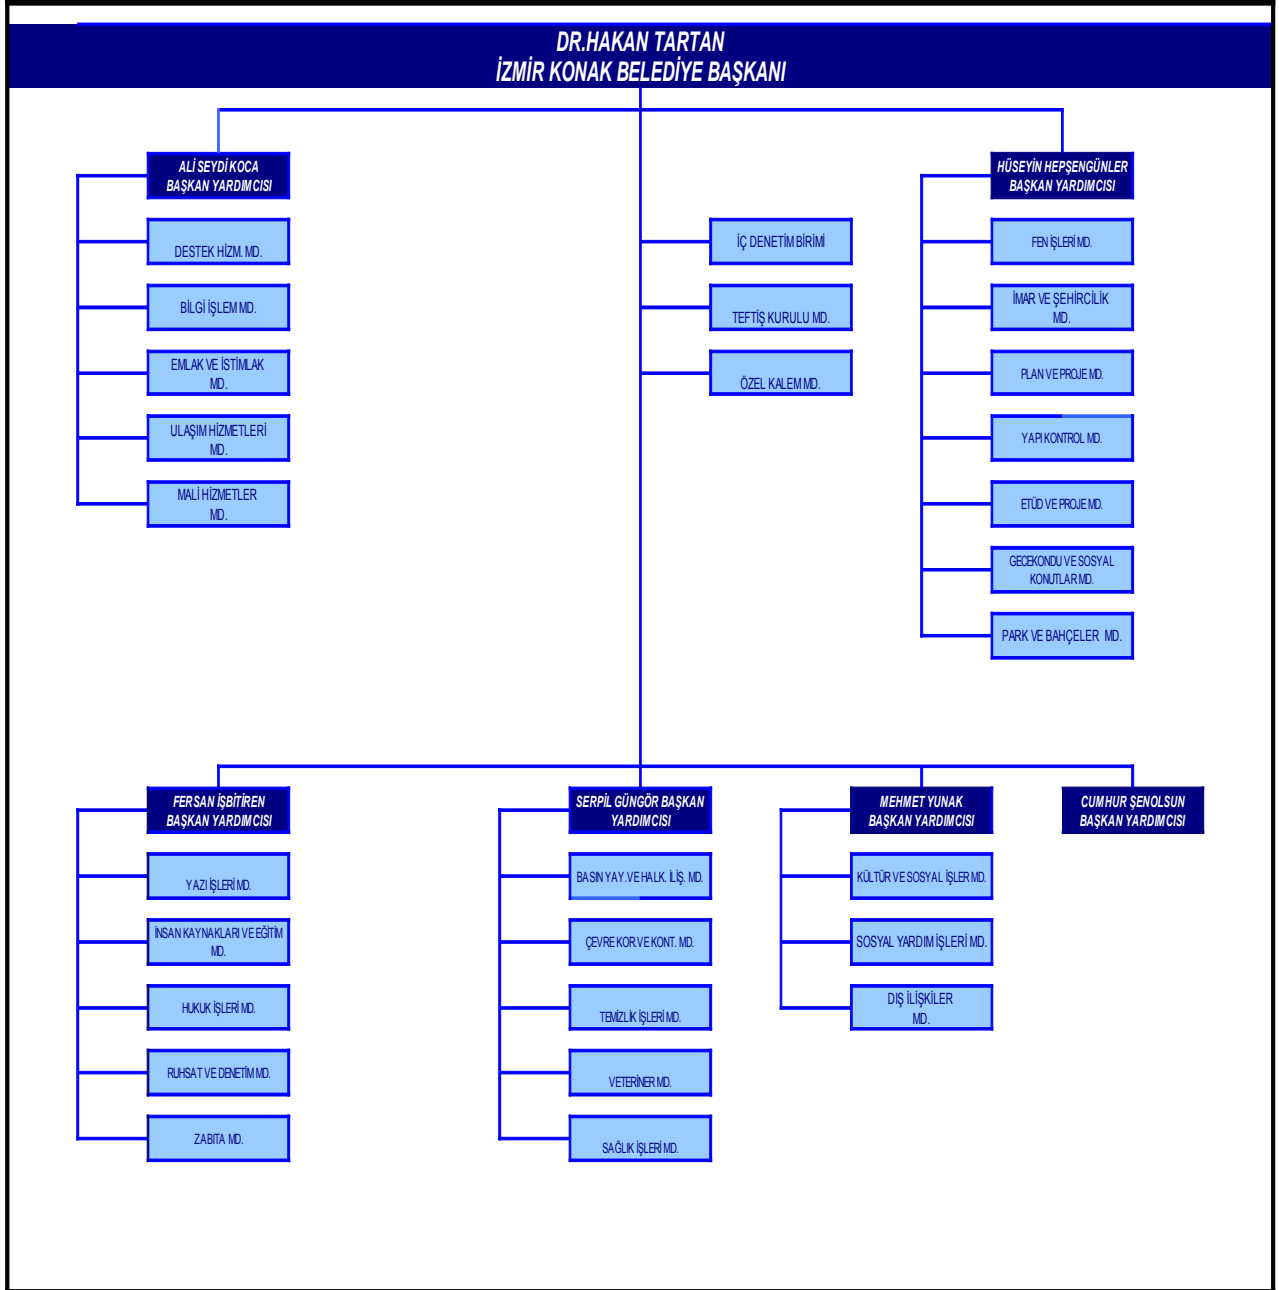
DR.HAKAN TARTAN
İZMİR KONAK BELEDİYE BAŞKANI

ALİ SEYDİ KOCA
BAŞKAN YARDIMCISI

DESTEK HİZM. MD.

BİLGİ İŞLEM MD.

EMLAK VE İSTİMLAK MD.

ULAŞIM HİZMETLERİ MD.

MALİ HİZMETLER MD.

İÇ DENETİM BİRİMİ

TEFTİŞ KURULU MD.

ÖZEL KALEM MD.

HÜSEYİN HEPŞENGÜNLER
BAŞKAN YARDIMCISI

FEN İŞLERİ MD.

İMAR VE ŞEHİRCİLİK MD.

PLAN VE PROJE MD.

YAPI KONTROL MD.

ETÜD VE PROJE MD.

GECEKONDU VE SOSYAL KONUTLAR MD.

PARK VE BAHÇELER MD.

FERSAN İŞBİTİREN
BAŞKAN YARDIMCISI

YAZI İŞLERİ MD.

İNSAN KAYNAKLARI VE EĞİTİM MD.

HUKUK İŞLERİ MD.

RUHSAT VE DENETİM MD.

ZABITA MD.

SERPİL GÜNGÖR BAŞKAN YARDIMCISI

BASIN YAY. VE HALK. İLİŞ. MD.

ÇEVRE KOR.VE KONT. MD.

TEMİZLİK İŞLERİ MD.

VETERİNER MD.

SAĞLIK İŞLERİ MD.

MEHMET YUNAK
BAŞKAN YARDIMCISI

KÜLTÜR VE SOSYAL İŞLER MD.

SOSYAL YARDIM İŞLERİ MD.

DIŞ İLİŞKİLER MD.

CUMHUR ŞENOLSUN
BAŞKAN YARDIMCISI